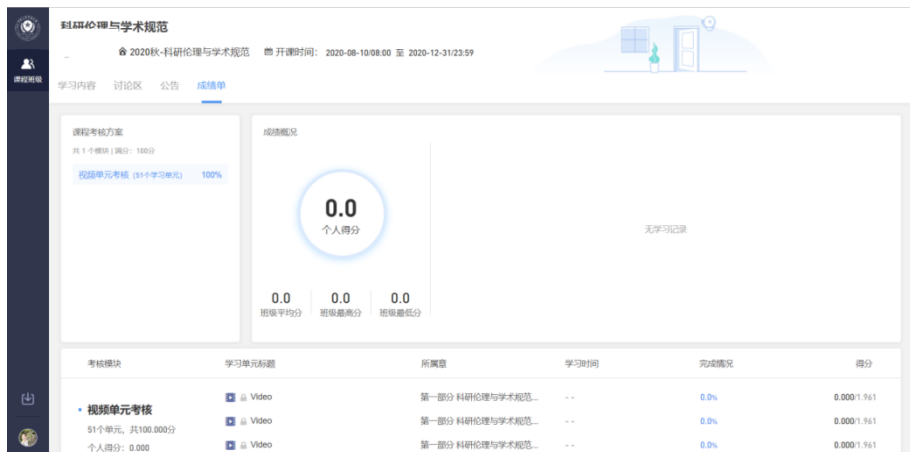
课程班级

科研伦理与学术规范

2020秋-科研伦理与学术规范　开课时间：2020-08-10/08:00 至 2020-12-31/23:59

学习内容　讨论区　公告　成绩单

课程考核方案
共 1 个模块 | 满分：100分
视频单元考核 (51个学习单元)　100%

成绩概况
0.0
个人得分
0.0 班级平均分
0.0 班级最高分
0.0 班级最低分

无学习记录

| 考核模块 | 学习单元标题 | 所属章 | 学习时间 | 完成情况 | 得分 |
|---|---|---|---|---|---|
| • 视频单元考核 51个单元，共100.000分 个人得分：0.000 | Video | 第一部分 科研伦理与学术规范... | - - | 0.0% | 0.000/1.961 |
| | Video | 第一部分 科研伦理与学术规范... | - - | 0.0% | 0.000/1.961 |
| | Video | 第一部分 科研伦理与学术规范... | - - | 0.0% | 0.000/1.961 |